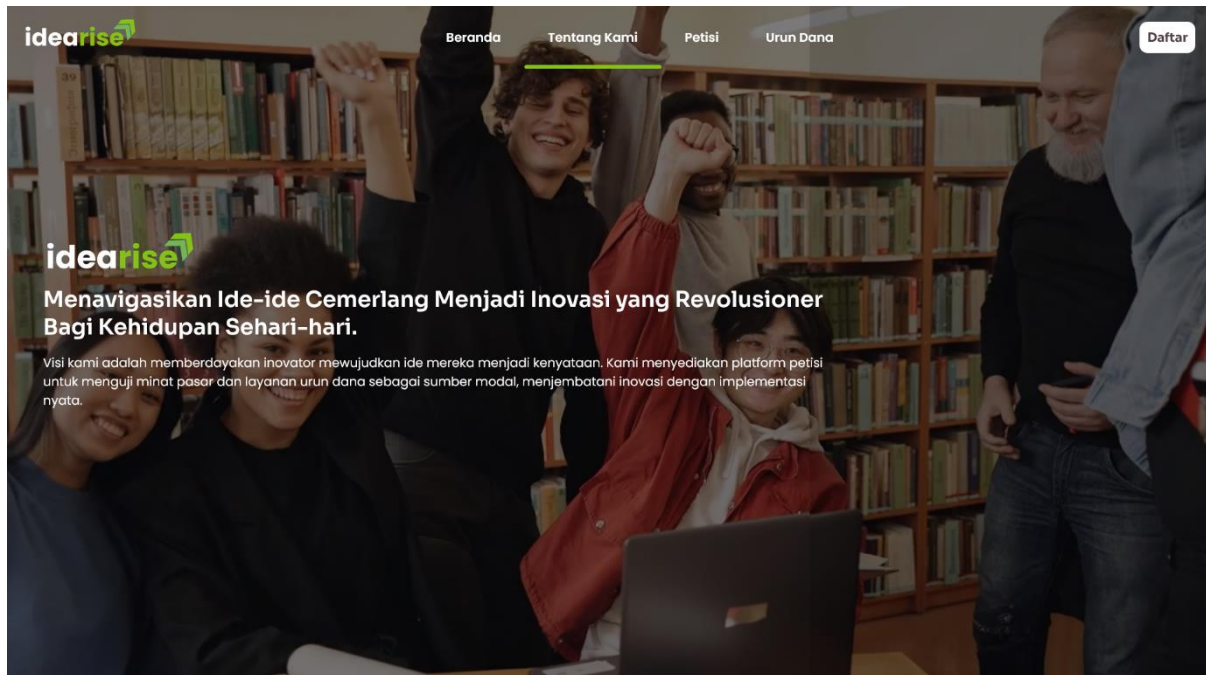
idearise

Beranda Tentang Kami Petisi Urun Dana

Daftar

idearise

Menavigasikan Ide-ide Cemerlang Menjadi Inovasi yang Revolusioner Bagi Kehidupan Sehari-hari.

Visi kami adalah memberdayakan inovator mewujudkan ide mereka menjadi kenyataan. Kami menyediakan platform petisi untuk menguji minat pasar dan layanan urun dana sebagai sumber modal, menjembatani inovasi dengan implementasi nyata.